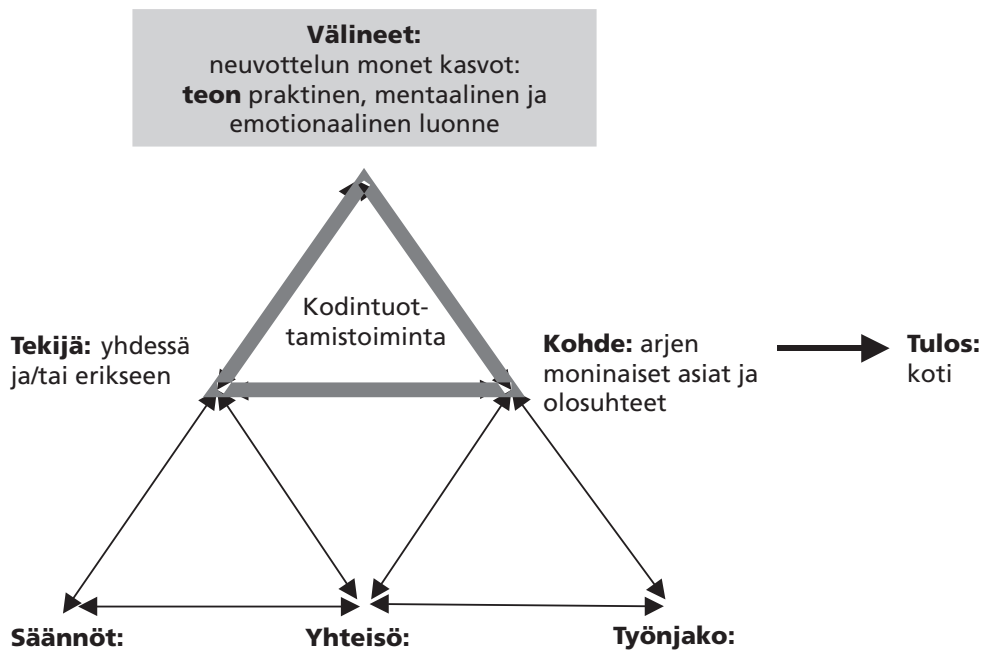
**Välineet:**
neuvottelun monet kasvot:
**teon** praktinen, mentaalinen ja emotionaalinen luonne

Kodintuottamistoiminta

**Tekijä:** yhdessä ja/tai erikseen

**Kohde:** arjen moninaiset asiat ja olosuhteet

**Tulos:** koti

**Säännöt:**

**Yhteisö:**

**Työnjako:**